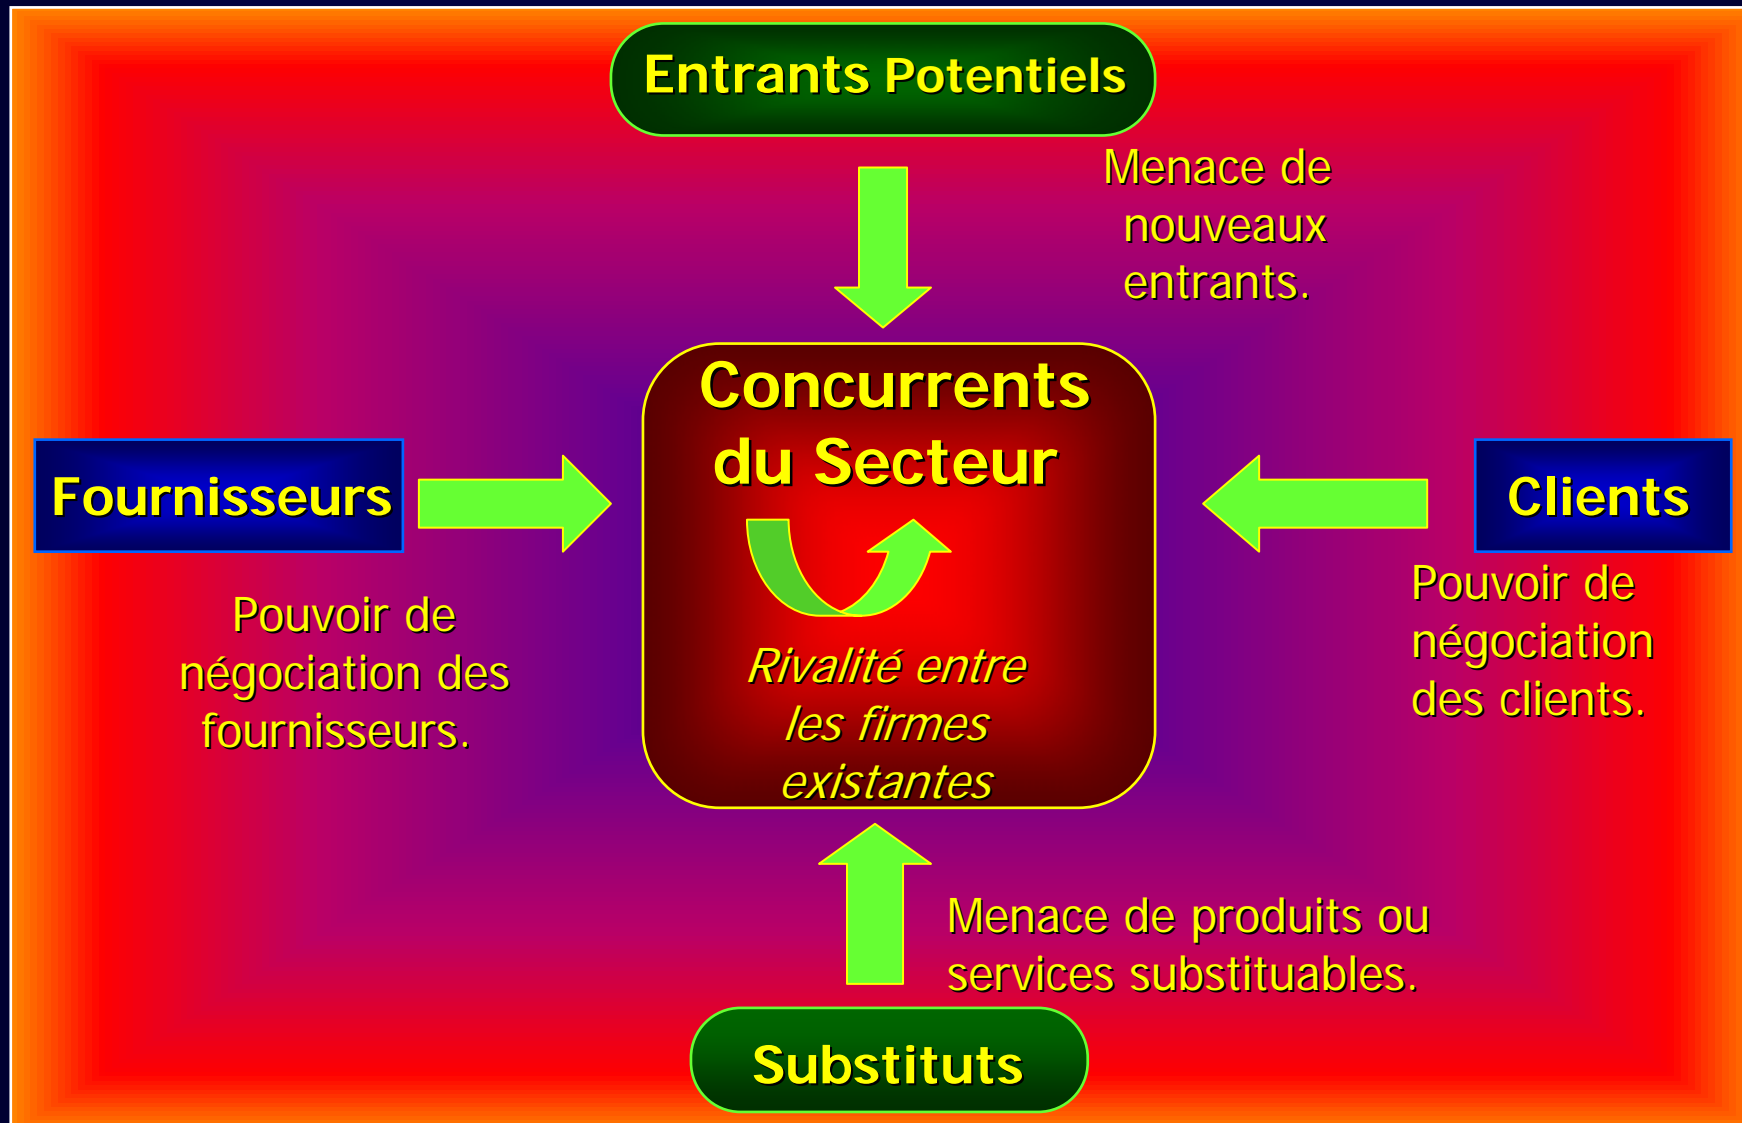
Entrants Potentiels

Menace de nouveaux entrants.

Fournisseurs

Concurrents du Secteur

Clients

Pouvoir de négociation des fournisseurs.

Rivalité entre les firmes existantes

Pouvoir de négociation des clients.

Menace de produits ou services substituables.

Substituts